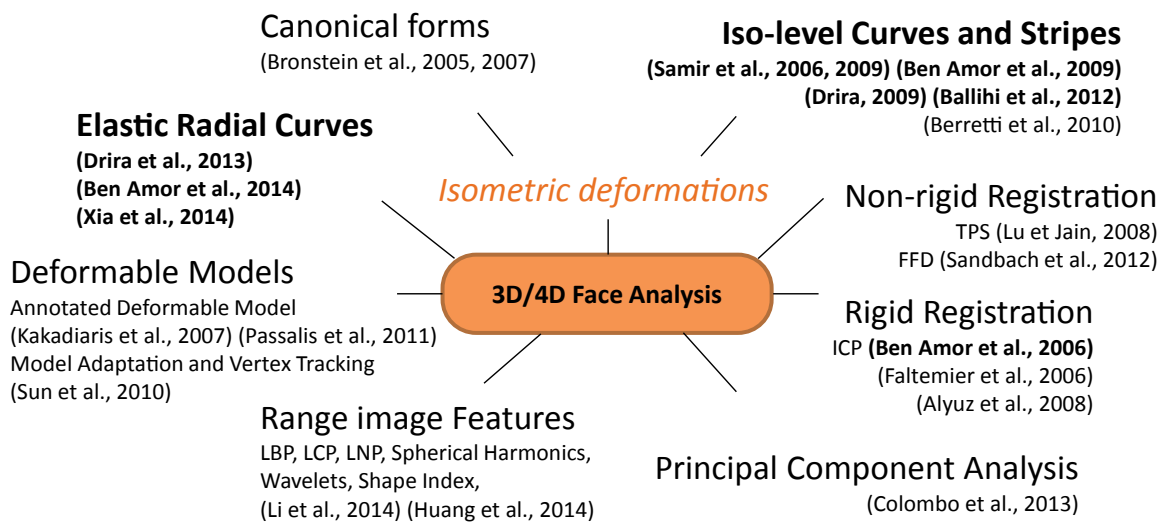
Canonical forms
(Bronstein et al., 2005, 2007)

Iso-level Curves and Stripes
(Samir et al., 2006, 2009) (Ben Amor et al., 2009)
(Drira, 2009) (Ballihi et al., 2012)
(Berretti et al., 2010)

Elastic Radial Curves
(Drira et al., 2013)
(Ben Amor et al., 2014)
(Xia et al., 2014)

Isometric deformations

Non-rigid Registration
TPS (Lu et Jain, 2008)
FFD (Sandbach et al., 2012)

Deformable Models
Annotated Deformable Model
(Kakadiaris et al., 2007) (Passalis et al., 2011)
Model Adaptation and Vertex Tracking
(Sun et al., 2010)

3D/4D Face Analysis

Rigid Registration
ICP (Ben Amor et al., 2006)
(Faltemier et al., 2006)
(Alyuz et al., 2008)

Range image Features
LBP, LCP, LNP, Spherical Harmonics, Wavelets, Shape Index,
(Li et al., 2014) (Huang et al., 2014)

Principal Component Analysis
(Colombo et al., 2013)